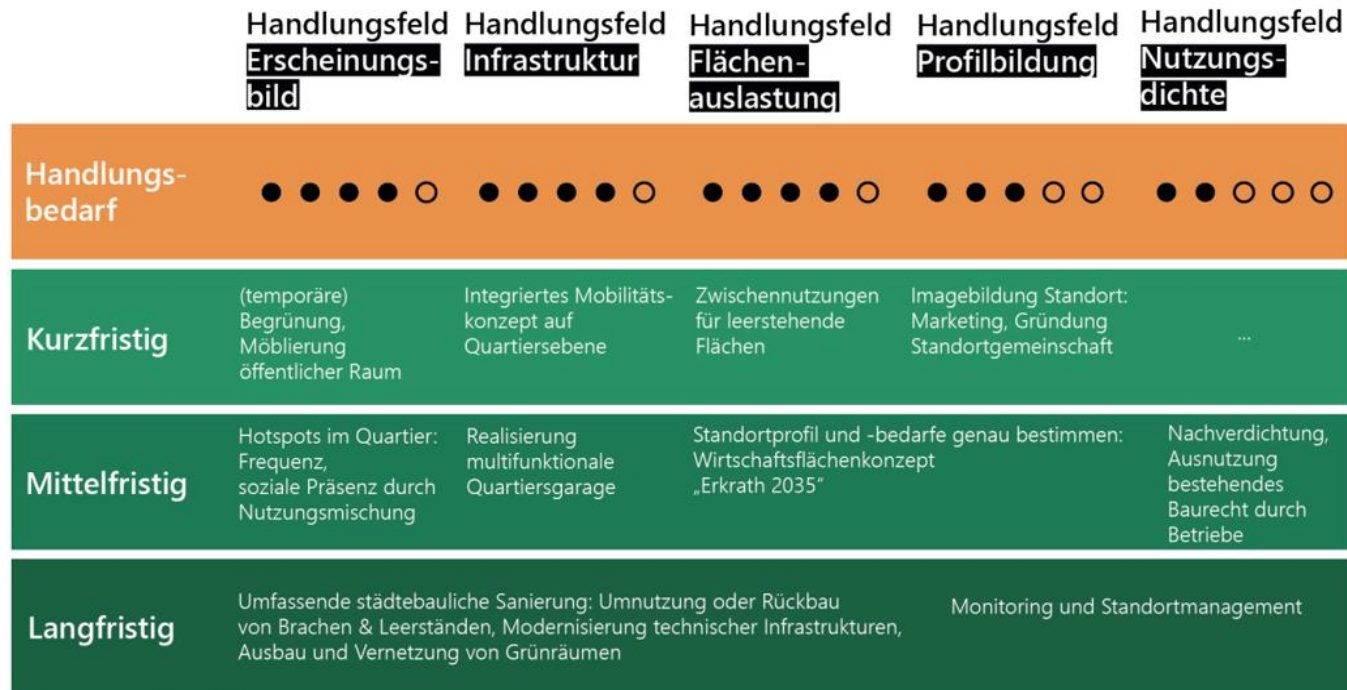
| | Handlungsfeld Erscheinungsbild | Handlungsfeld Infrastruktur | Handlungsfeld Flächenauslastung | Handlungsfeld Profilbildung | Handlungsfeld Nutzungsdichte |
|---|---|---|---|---|---|
| Handlungsbedarf | ● ● ● ● ○ | ● ● ● ● ○ | ● ● ● ● ○ | ● ● ● ○ ○ | ● ● ○ ○ ○ |
| Kurzfristig | (temporäre) Begrünung, Möblierung öffentlicher Raum | Integriertes Mobilitätskonzept auf Quartiersebene | Zwischennutzungen für leerstehende Flächen | Imagebildung Standort: Marketing, Gründung Standortgemeinschaft | ... |
| Mittelfristig | Hotspots im Quartier: Frequenz, soziale Präsenz durch Nutzungsmischung | Realisierung multifunktionale Quartiersgarage | Standortprofil und -bedarfe genau bestimmen: Wirtschaftsflächenkonzept „Erkrath 2035" | | Nachverdichtung, Ausnutzung bestehendes Baurecht durch Betriebe |
| Langfristig | Umfassende städtebauliche Sanierung: Umnutzung oder Rückbau von Brachen & Leerständen, Modernisierung technischer Infrastrukturen, Ausbau und Vernetzung von Grünräumen | | | Monitoring und Standortmanagement | |